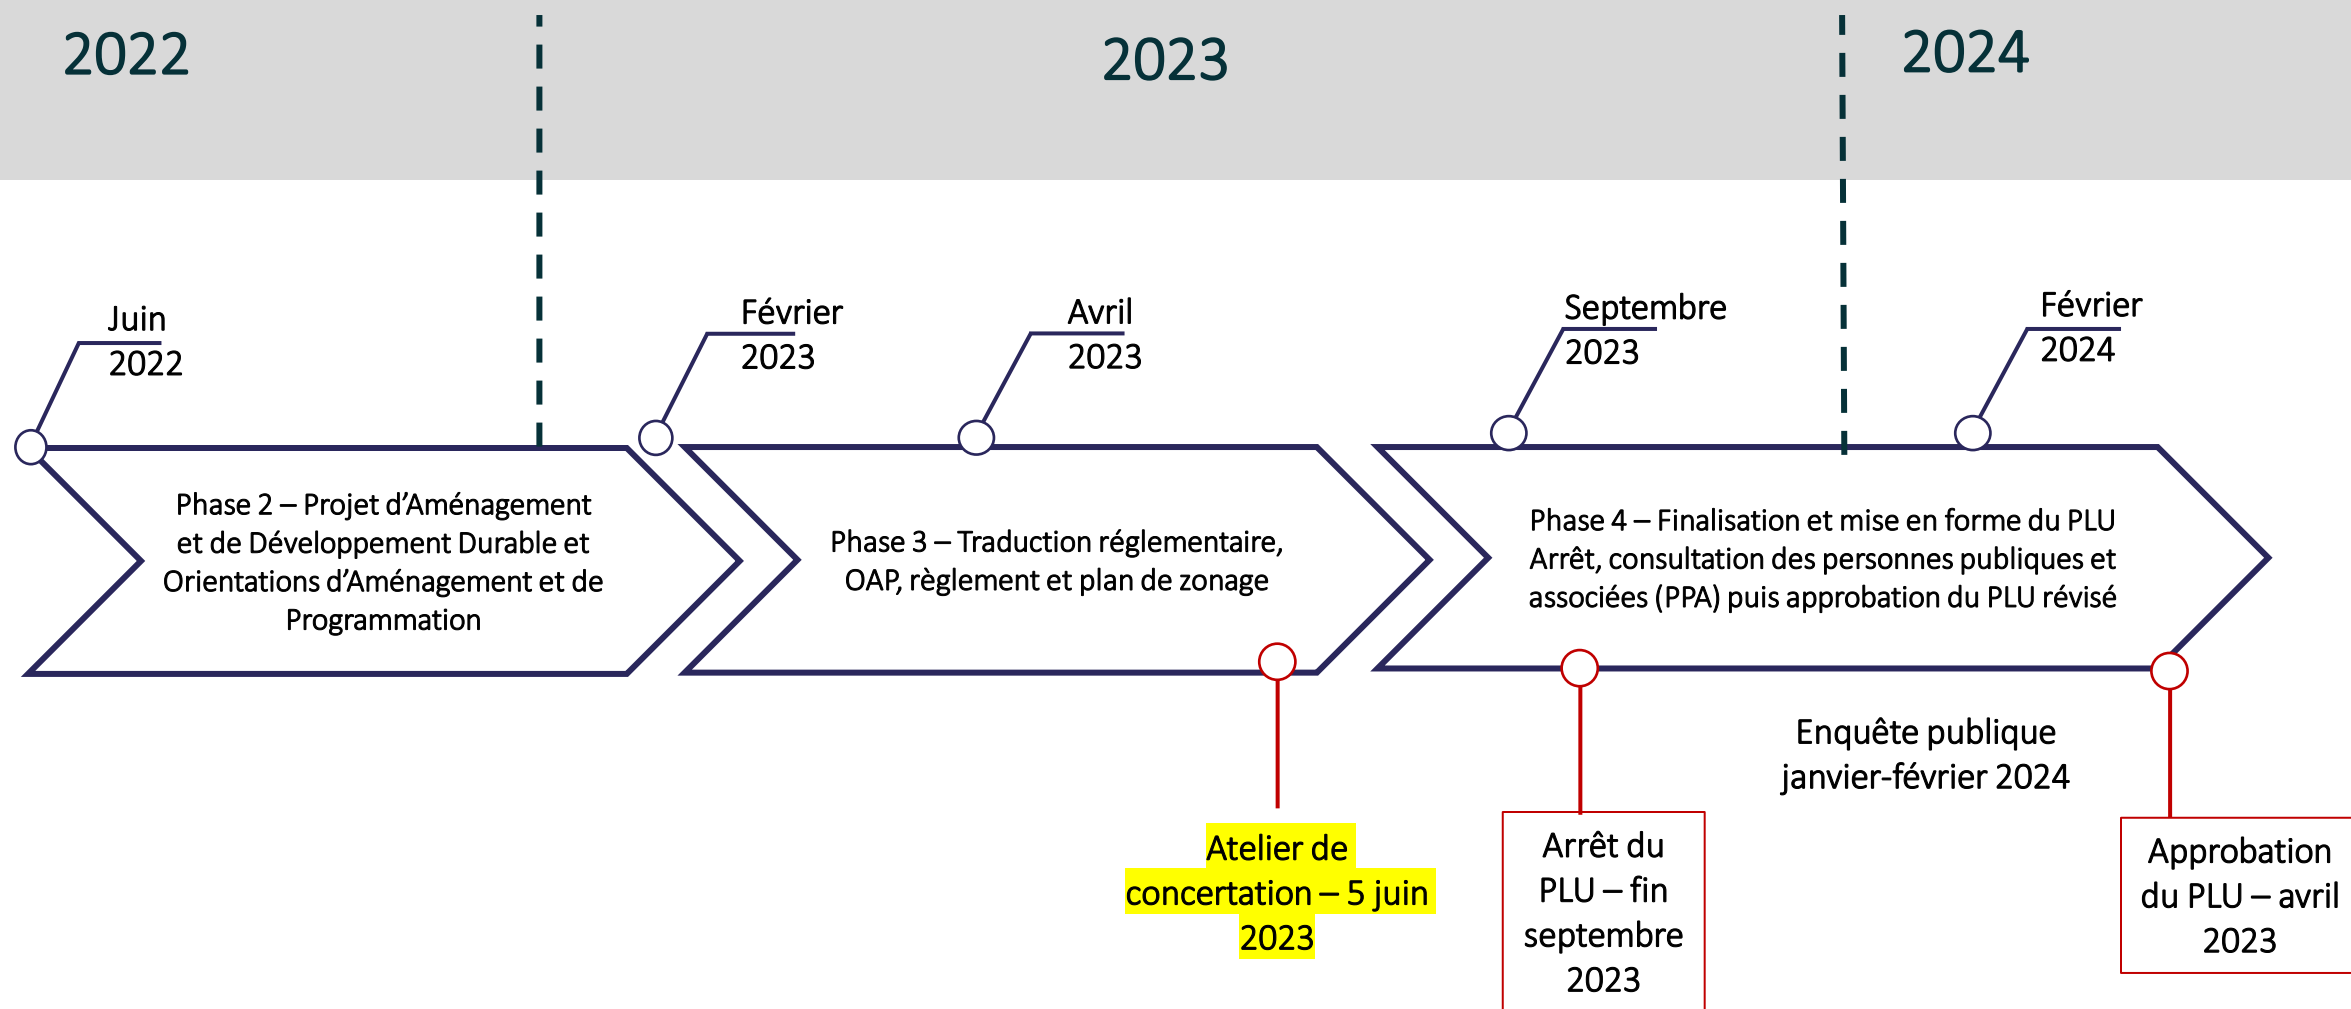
2022

2023

2024

Juin 2022

Février 2023

Avril 2023

Septembre 2023

Février 2024

Phase 2 – Projet d'Aménagement et de Développement Durable et Orientations d'Aménagement et de Programmation

Phase 3 – Traduction réglementaire, OAP, règlement et plan de zonage

Phase 4 – Finalisation et mise en forme du PLU
Arrêt, consultation des personnes publiques et associées (PPA) puis approbation du PLU révisé

Enquête publique janvier-février 2024

Atelier de concertation – 5 juin 2023

Arrêt du PLU – fin septembre 2023

Approbation du PLU – avril 2023